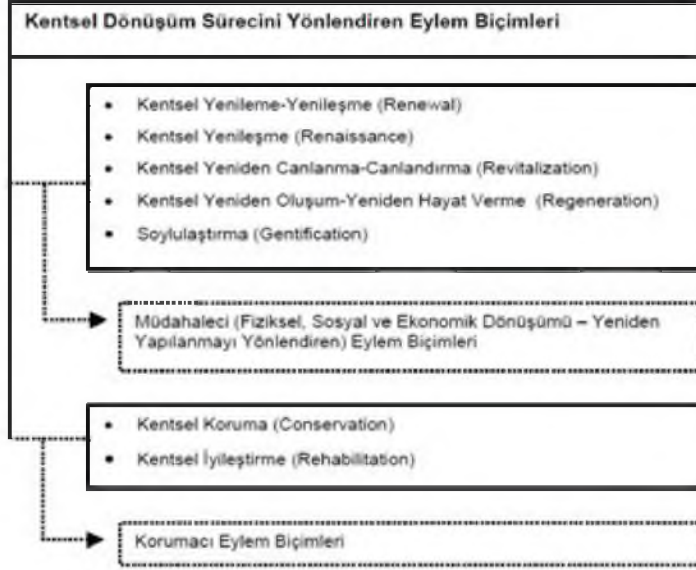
Kentsel Dönüşüm Sürecini Yönlendiren Eylem Biçimleri

- Kentsel Yenileme-Yenileşme (Renewal)
- Kentsel Yenileşme (Renaissance)
- Kentsel Yeniden Canlanma-Canlandırma (Revitalization)
- Kentsel Yeniden Oluşum-Yeniden Hayat Verme (Regeneration)
- Soylulaştırma (Gentification)

Müdahaleci (Fiziksel, Sosyal ve Ekonomik Dönüşümü – Yeniden Yapılanmayı Yönlendiren) Eylem Biçimleri

- Kentsel Koruma (Conservation)
- Kentsel İyileştirme (Rehabilitation)

Korumacı Eylem Biçimleri